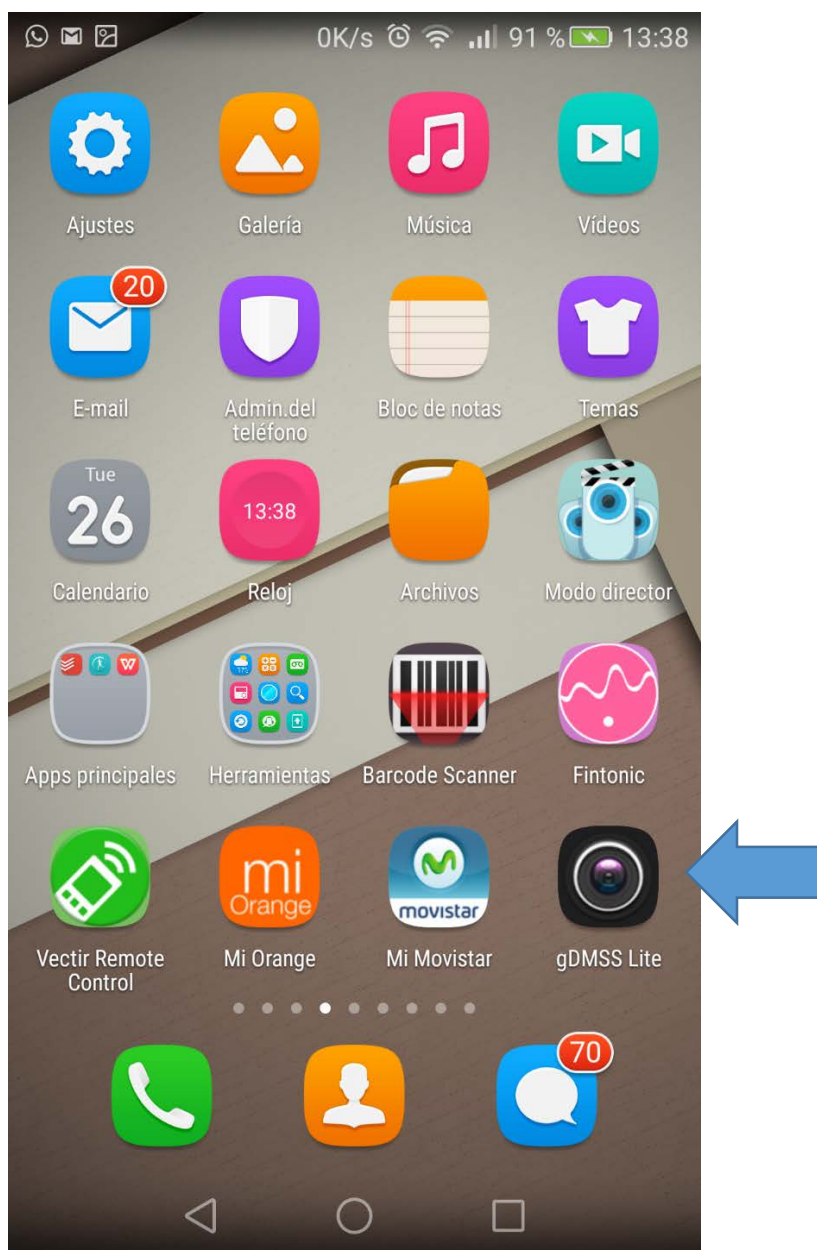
0K/s 91 % 13:38

Ajustes
Galería
Música
Vídeos

20
E-mail
Admin.del teléfono
Bloc de notas
Temas

Tue
26
Calendario
13:38
Reloj
Archivos
Modo director

Apps principales
Herramientas
Barcode Scanner
Fintonic

Vectir Remote Control
mi Orange
Mi Orange
movistar
Mi Movistar
gDMSS Lite

70